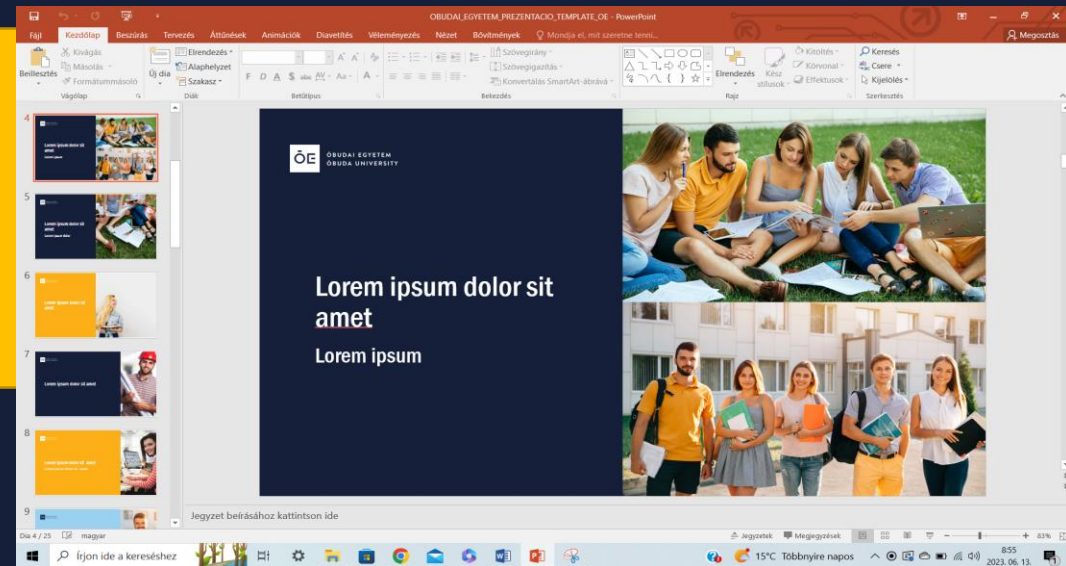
OBUDAI_EGYETEM_PREZENTACIO_TEMPLATE_OE - PowerPoint

Fájl Kezdőlap Beszúrás Tervezés Áttűnések Animációk Diavetítés Véleményezés Nézet Bővítmények Mondja el, mit szeretne tenni...

Megosztás

Kivágás
Másolás
Formátummásoló
Beillesztés
Vágólap

Új dia
Elrendezés
Alaphelyzet
Szakasz
Diák

F D A S abc AV Aa A
Betűtípus

Szövegirány
Szövegigazítás
Konvertálás SmartArt-ábrává
Bekezdés

Elrendezés
Kész stílusok
Kitöltés
Körvonal
Effektusok
Rajz

Keresés
Csere
Kijelölés
Szerkesztés

4
5
6
7
8
9

Lorem ipsum dolor sit amet
Lorem ipsum

Lorem ipsum dolor sit amet

ÓE ÓBUDAI EGYETEM ÓBUDA UNIVERSITY

Lorem ipsum dolor sit amet

Lorem ipsum

Jegyzet beírásához kattintson ide

Dia 4 / 25 magyar

Jegyzetek Megjegyzések 83%

Írjon ide a kereséshez

15°C Többnyire napos

8:55
2023. 06. 13.